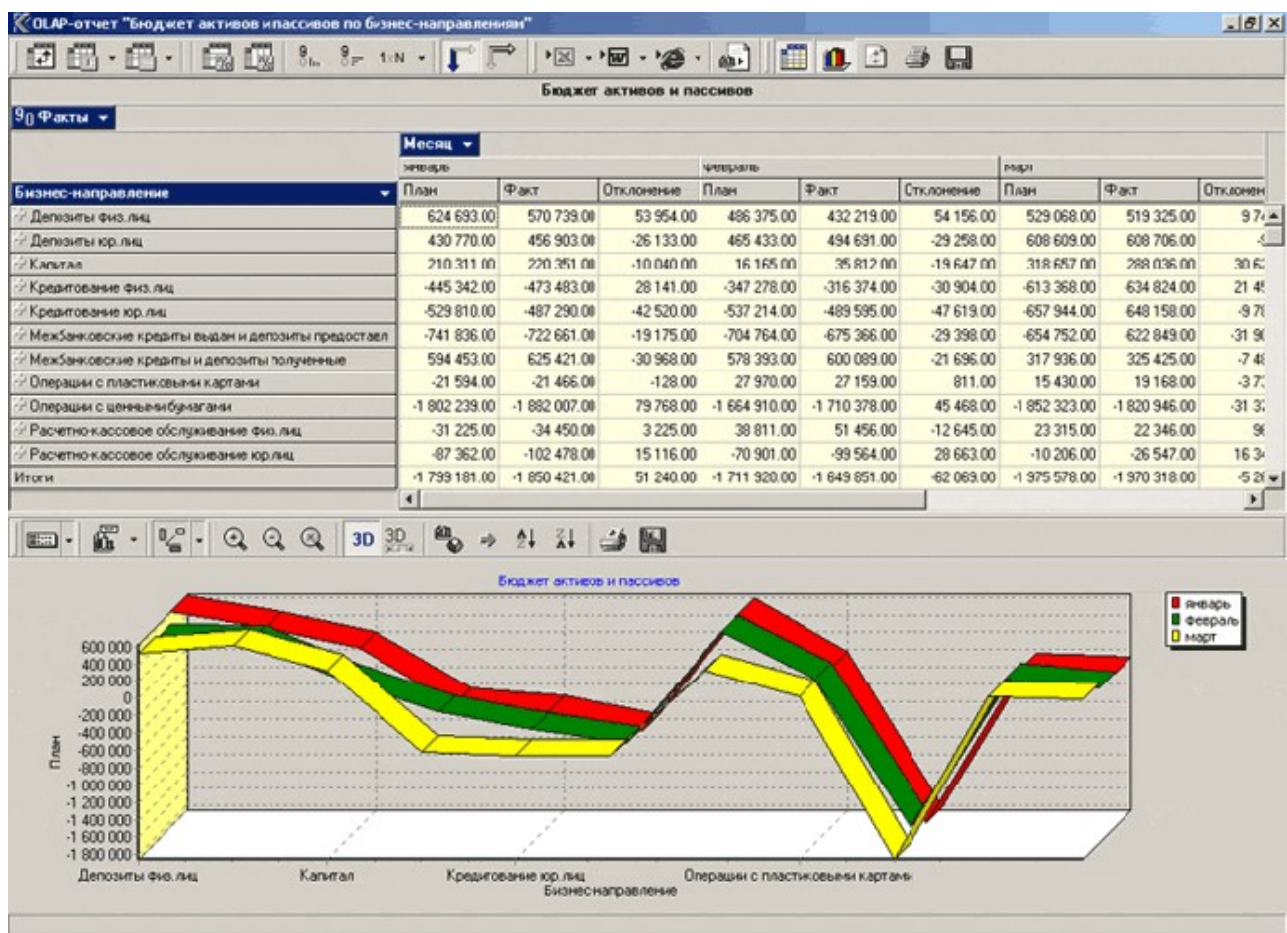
OLAP-отчет "Бюджет активов ипассивов по бизнес-направлениям"

Бюджет активов и пассивов

Факты

Месяц

| Бизнес-направление | январь План | январь Факт | январь Отклонение | февраль План | февраль Факт | февраль Отклонение | март План | март Факт | март Отклонен |
|---|---|---|---|---|---|---|---|---|---|
| Депозиты физ.лиц | 624 693.00 | 570 739.00 | 53 954.00 | 486 375.00 | 432 219.00 | 54 156.00 | 529 068.00 | 519 325.00 | 9 7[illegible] |
| Депозиты юр.лиц | 430 770.00 | 456 903.00 | -26 133.00 | 465 433.00 | 494 691.00 | -29 258.00 | 608 609.00 | 608 706.00 | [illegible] |
| Капитал | 210 311.00 | 220 351.00 | -10 040.00 | 16 165.00 | 35 812.00 | -19 647.00 | 318 657.00 | 288 036.00 | 30 6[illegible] |
| Кредитование физ.лиц | -445 342.00 | -473 483.00 | 28 141.00 | -347 278.00 | -316 374.00 | -30 904.00 | -613 368.00 | 634 824.00 | 21 4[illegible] |
| Кредитование юр.лиц | -529 810.00 | -487 290.00 | -42 520.00 | -537 214.00 | -489 595.00 | -47 619.00 | -657 944.00 | 648 158.00 | -9 7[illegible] |
| МежБанковские кредиты выдан и депозиты предоставл | -741 836.00 | -722 661.00 | -19 175.00 | -704 764.00 | -675 366.00 | -29 398.00 | -654 752.00 | 622 849.00 | -31 9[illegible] |
| МежБанковские кредиты и депозиты полученные | 594 453.00 | 625 421.00 | -30 968.00 | 578 393.00 | 600 089.00 | -21 696.00 | 317 936.00 | 325 425.00 | -7 4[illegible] |
| Операции с пластиковыми картами | -21 594.00 | -21 466.00 | -128.00 | 27 970.00 | 27 159.00 | 811.00 | 15 430.00 | 19 168.00 | -3 7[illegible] |
| Операции с ценнымибумагами | -1 802 239.00 | -1 882 007.00 | 79 768.00 | -1 664 910.00 | -1 710 378.00 | 45 468.00 | -1 852 323.00 | -1 820 946.00 | -31 3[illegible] |
| Расчетно-кассовое обслуживание физ.лиц | -31 225.00 | -34 450.00 | 3 225.00 | 38 811.00 | 51 456.00 | -12 645.00 | 23 315.00 | 22 346.00 | 9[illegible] |
| Расчетно-кассовое обслуживание юр.лиц | -87 362.00 | -102 478.00 | 15 116.00 | -70 901.00 | -99 564.00 | 28 663.00 | -10 206.00 | -26 547.00 | 16 3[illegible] |
| Итоги | -1 799 181.00 | -1 850 421.00 | 51 240.00 | -1 711 920.00 | -1 649 851.00 | -62 069.00 | -1 975 578.00 | -1 970 318.00 | -5 2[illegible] |

3D

Бюджет активов и пассивов

январь
февраль
март

600 000
400 000
200 000
0
-200 000
-400 000
-600 000
-800 000
-1 000 000
-1 200 000
-1 400 000
-1 600 000
-1 800 000

План

Депозиты физ.лиц
Капитал
Кредитование юр.лиц
Операции с пластиковыми картами
Бизнеснаправление